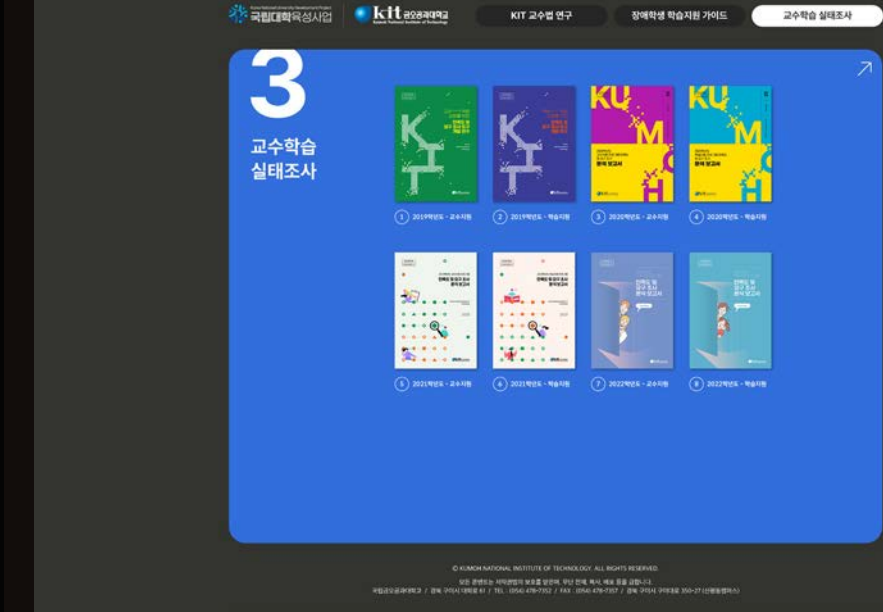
국립대학육성사업 kit 금오공과대학교 Kumoh National Institute of Technology

KIT 교수법 연구

장애학생 학습지원 가이드

교수학습 실태조사

3

교수학습 실태조사

1 2019학년도 - 교수지원

2 2019학년도 - 학습지원

3 2020학년도 - 교수지원

4 2020학년도 - 학습지원

5 2021학년도 - 교수지원

6 2021학년도 - 학습지원

7 2022학년도 - 교수지원

8 2022학년도 - 학습지원

© KUMOH NATIONAL INSTITUTE OF TECHNOLOGY. ALL RIGHTS RESERVED.

모든 콘텐츠는 저작권법의 보호를 받은바, 무단 전재, 복사, 배포 등을 금합니다.

국립금오공과대학교 / 경북 구미시 대학로 61 / TEL : (054) 478-7352 / FAX : (054) 478-7357 / 경북 구미시 구미대로 350-27 (신평동캠퍼스)